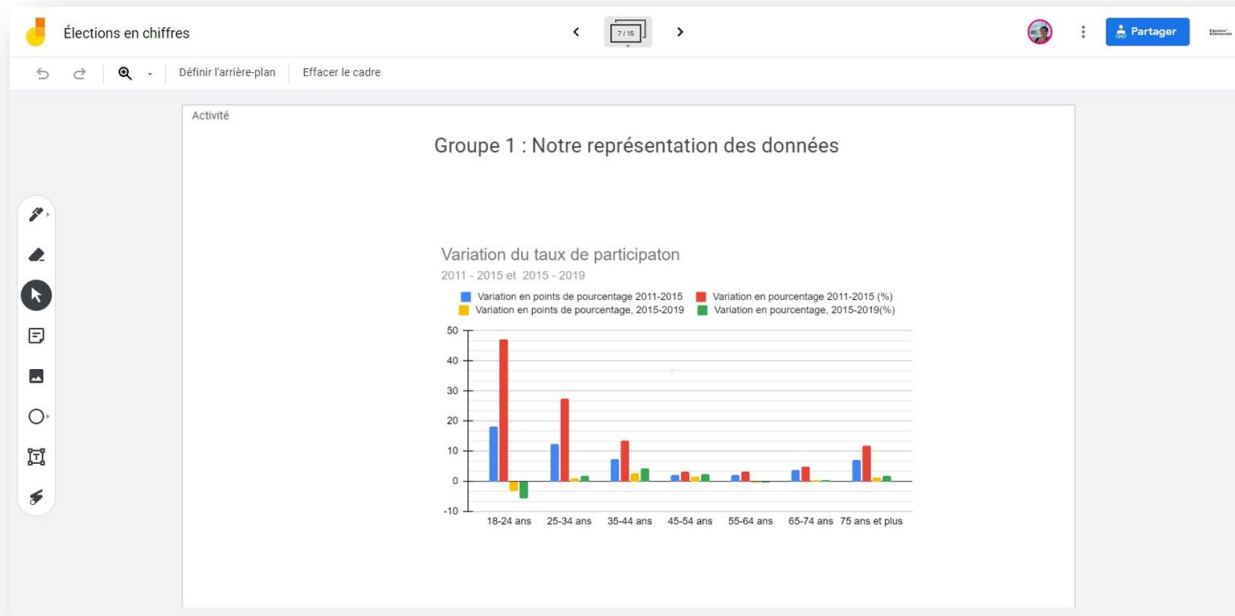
Élections en chiffres

7 / 15

Partager

Définir l'arrière-plan    Effacer le cadre

Activité

Groupe 1 : Notre représentation des données

Variation du taux de participaton

2011 - 2015 et 2015 - 2019

Variation en points de pourcentage 2011-2015
Variation en pourcentage 2011-2015 (%)
Variation en points de pourcentage, 2015-2019
Variation en pourcentage, 2015-2019(%)

50
40
30
20
10
0
-10

18-24 ans    25-34 ans    35-44 ans    45-54 ans    55-64 ans    65-74 ans    75 ans et plus